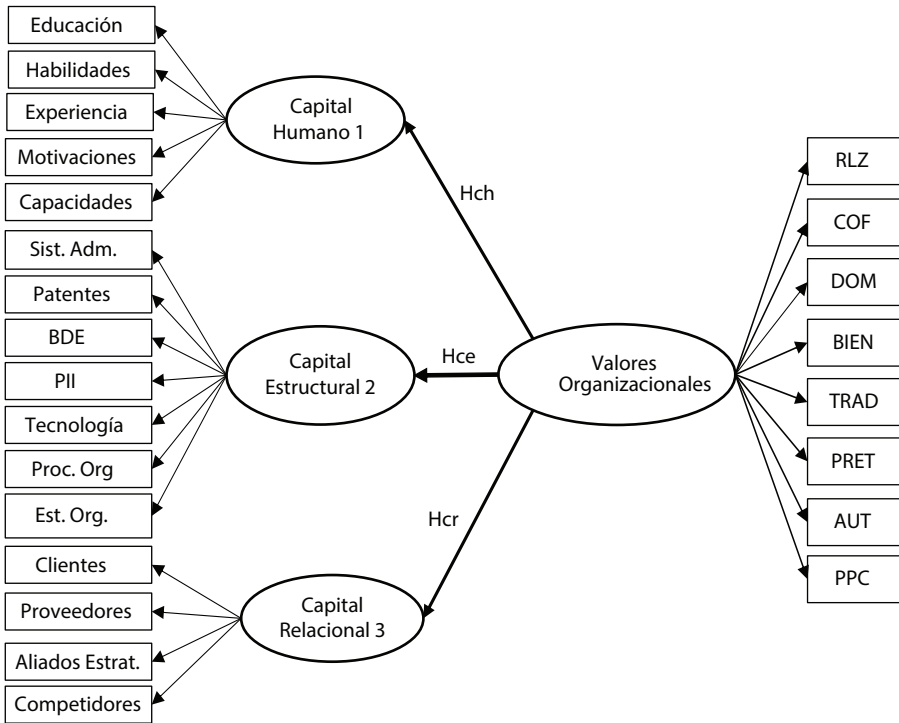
Educación
Habilidades
Experiencia
Motivaciones
Capacidades

Capital Humano 1

Sist. Adm.
Patentes
BDE
PII
Tecnología
Proc. Org
Est. Org.

Capital Estructural 2

Clientes
Proveedores
Aliados Estrat.
Competidores

Capital Relacional 3

Hch
Hce
Hcr

Valores Organizacionales

RLZ
COF
DOM
BIEN
TRAD
PRET
AUT
PPC